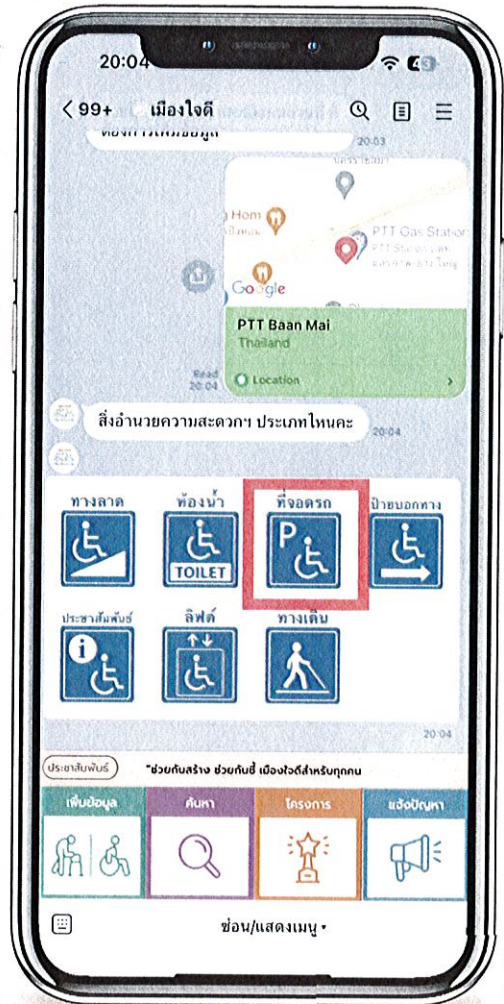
20:04

< 99+ เมืองใจดี

ต้องการเพิ่มข้อมูล

20:03

PTT Gas Station

Google

PTT Baan Mai
Thailand

Location

Read 20:04

สิ่งอำนวยความสะดวกฯ ประเภทไหนคะ

20:04

ทางลาด

ห้องน้ำ

TOILET

ที่จอดรถ

P

ป้ายบอกทาง

ประชาสัมพันธ์

i

ลิฟต์

ทางเดิน

20:04

ประชาสัมพันธ์

"ช่วยกันสร้าง ช่วยกันชี้ เมืองใจดีสำหรับทุกคน

เพิ่มข้อมูล

ค้นหา

โครงการ

แจ้งปัญหา

ซ่อน/แสดงเมนู